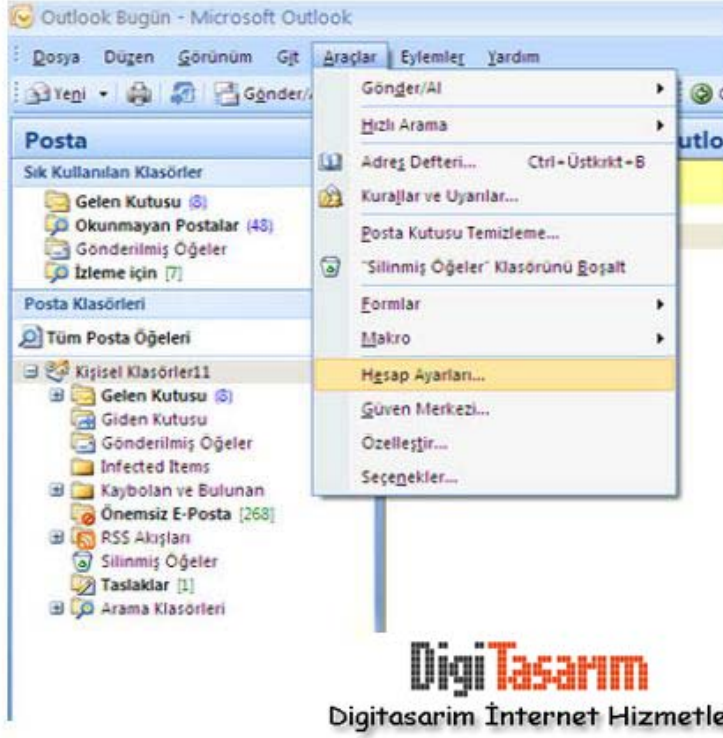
Outlook Bugün - Microsoft Outlook

Dosya Düzen Görünüm Git Araçlar Eylemler Yardım

Yeni Gönder/

Posta

Sık Kullanılan Klasörler

Gelen Kutusu (8)
Okunmayan Postalar (48)
Gönderilmiş Öğeler
İzleme için [7]

Posta Klasörleri

Tüm Posta Öğeleri

Kişisel Klasörler11
Gelen Kutusu (8)
Giden Kutusu
Gönderilmiş Öğeler
Infected Items
Kaybolan ve Bulunan
Önemsiz E-Posta [268]
RSS Akışları
Silinmiş Öğeler
Taslaklar [1]
Arama Klasörleri

Gönder/Al
Hızlı Arama
Adres Defteri... Ctrl+Üstkrkt+B
Kurallar ve Uyarılar...
Posta Kutusu Temizleme...
"Silinmiş Öğeler" Klasörünü Boşalt
Formlar
Makro
Hesap Ayarları...
Güven Merkezi...
Özelleştir...
Seçenekler...

utlo

DigiTasarım
Digitasarim İnternet Hizmetle